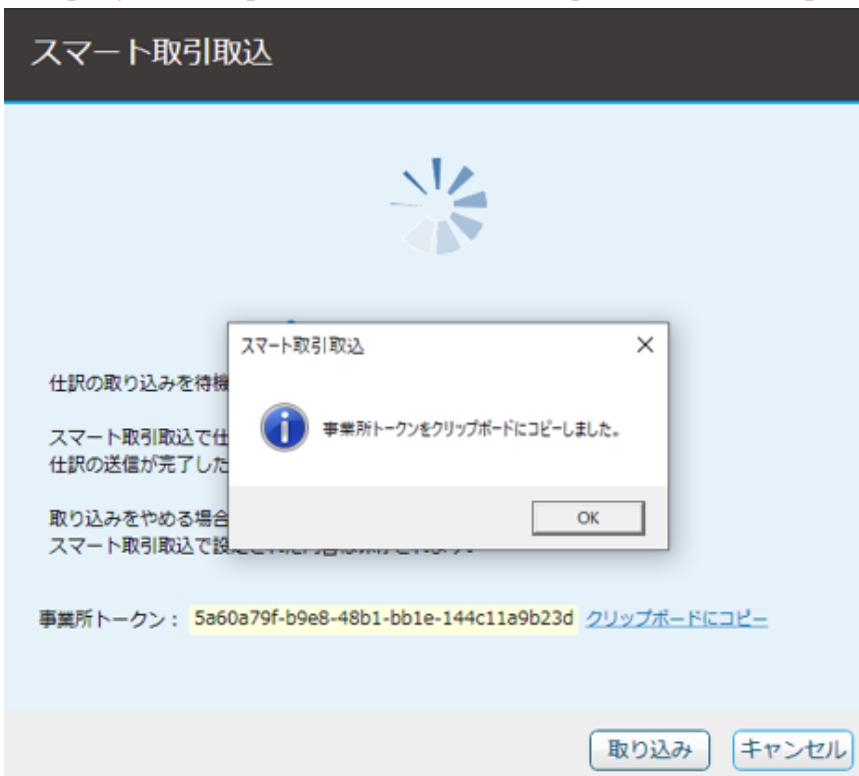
スマート取引取込

仕訳の取り込みを待機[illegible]

スマート取引取込で仕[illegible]
仕訳の送信が完了した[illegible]

取り込みをやめる場合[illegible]
スマート取引取込で設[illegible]

スマート取引取込

×

事業所トークンをクリップボードにコピーしました。

OK

事業所トークン： 5a60a79f-b9e8-48b1-bb1e-144c11a9b23d クリップボードにコピー

取り込み キャンセル